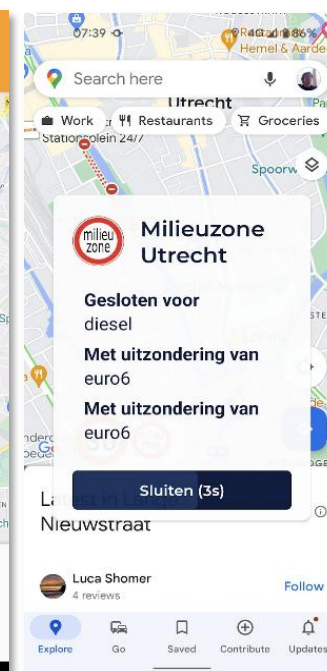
07:39
86%
Hemel & Aarde

Search here

Utrecht

Work
Restaurants
Groceries

Stationsplein 24/7

Spoorw

milieu zone

Milieuzone Utrecht

Gesloten voor
diesel

Met uitzondering van
euro6

Met uitzondering van
euro6

Sluiten (3s)

La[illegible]
Nieuwstraat

Luca Shomer
4 reviews

Follow

Explore
Go
Saved
Contribute
Updates